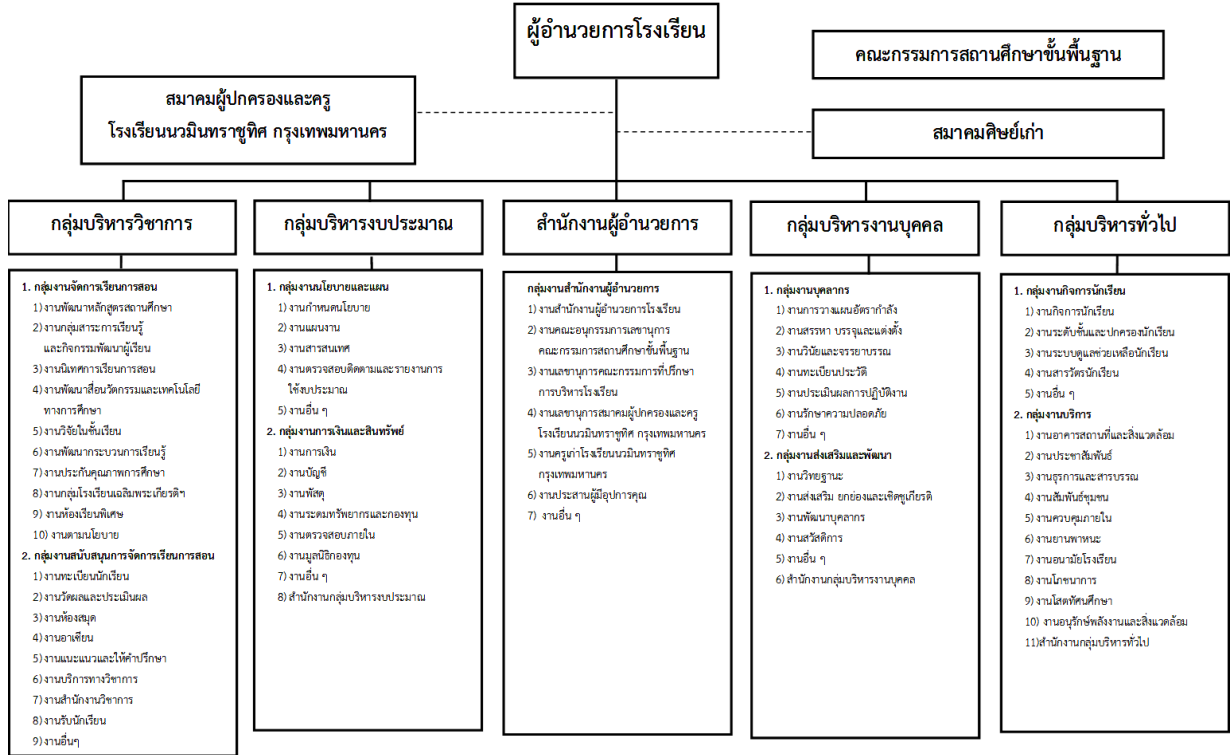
ผู้อำนวยการโรงเรียน

คณะกรรมการสถานศึกษาขั้นพื้นฐาน

สมาคมผู้ปกครองและครู
โรงเรียนนวมินทราชูทิศ กรุงเทพมหานคร

สมาคมศิษย์เก่า

กลุ่มบริหารวิชาการ

1. กลุ่มงานจัดการเรียนการสอน
1) งานพัฒนาหลักสูตรสถานศึกษา
2) งานกลุ่มสาระการเรียนรู้และกิจกรรมพัฒนาผู้เรียน
3) งานนิเทศการเรียนการสอน
4) งานพัฒนาสื่อนวัตกรรมและเทคโนโลยีทางการศึกษา
5) งานวิจัยในชั้นเรียน
6) งานพัฒนากระบวนการเรียนรู้
7) งานประกันคุณภาพการศึกษา
8) งานกลุ่มโรงเรียนเฉลิมพระเกียรติฯ
9) งานห้องเรียนพิเศษ
10) งานตามนโยบาย
2. กลุ่มงานสนับสนุนการจัดการเรียนการสอน
1) งานทะเบียนนักเรียน
2) งานวัดผลและประเมินผล
3) งานห้องสมุด
4) งานอาเซียน
5) งานแนะแนวและให้คำปรึกษา
6) งานบริการทางวิชาการ
7) งานสำนักงานวิชาการ
8) งานรับนักเรียน
9) งานอื่นๆ

กลุ่มบริหารงบประมาณ

1. กลุ่มงานนโยบายและแผน
1) งานกำหนดนโยบาย
2) งานแผนงาน
3) งานสารสนเทศ
4) งานตรวจสอบติดตามและรายงานการใช้งบประมาณ
5) งานอื่น ๆ
2. กลุ่มงานการเงินและสินทรัพย์
1) งานการเงิน
2) งานบัญชี
3) งานพัสดุ
4) งานระดมทรัพยากรและกองทุน
5) งานตรวจสอบภายใน
6) งานมูลนิธิกองทุน
7) งานอื่น ๆ
8) สำนักงานกลุ่มบริหารงบประมาณ

สำนักงานผู้อำนวยการ

กลุ่มงานสำนักงานผู้อำนวยการ
1) งานสำนักงานผู้อำนวยการโรงเรียน
2) งานคณะอนุกรรมการเลขานุการคณะกรรมการสถานศึกษาขั้นพื้นฐาน
3) งานเลขานุการคณะกรรมการที่ปรึกษาการบริหารโรงเรียน
4) งานเลขานุการสมาคมผู้ปกครองและครูโรงเรียนนวมินทราชูทิศ กรุงเทพมหานคร
5) งานครูเก่าโรงเรียนนวมินทราชูทิศ กรุงเทพมหานคร
6) งานประสานผู้อุปการคุณ
7) งานอื่น ๆ

กลุ่มบริหารงานบุคคล

1. กลุ่มงานบุคลากร
1) งานการวางแผนอัตรากำลัง
2) งานสรรหา บรรจุและแต่งตั้ง
3) งานวินัยและจรรยาบรรณ
4) งานทะเบียนประวัติ
5) งานประเมินผลการปฏิบัติงาน
6) งานรักษาความปลอดภัย
7) งานอื่น ๆ
2. กลุ่มงานส่งเสริมและพัฒนา
1) งานวิทยฐานะ
2) งานส่งเสริม ยกย่องและเชิดชูเกียรติ
3) งานพัฒนาบุคลากร
4) งานสวัสดิการ
5) งานอื่น ๆ
6) สำนักงานกลุ่มบริหารงานบุคคล

กลุ่มบริหารทั่วไป

1. กลุ่มงานกิจการนักเรียน
1) งานกิจการนักเรียน
2) งานระดับชั้นและปกครองนักเรียน
3) งานระบบดูแลช่วยเหลือนักเรียน
4) งานสารวัตรนักเรียน
5) งานอื่น ๆ
2. กลุ่มงานบริการ
1) งานอาคารสถานที่และสิ่งแวดล้อม
2) งานประชาสัมพันธ์
3) งานธุรการและสารบรรณ
4) งานสัมพันธ์ชุมชน
5) งานควบคุมภายใน
6) งานยานพาหนะ
7) งานอนามัยโรงเรียน
8) งานโภชนาการ
9) งานโสตทัศนศึกษา
10) งานอนุรักษ์พลังงานและสิ่งแวดล้อม
11)สำนักงานกลุ่มบริหารทั่วไป